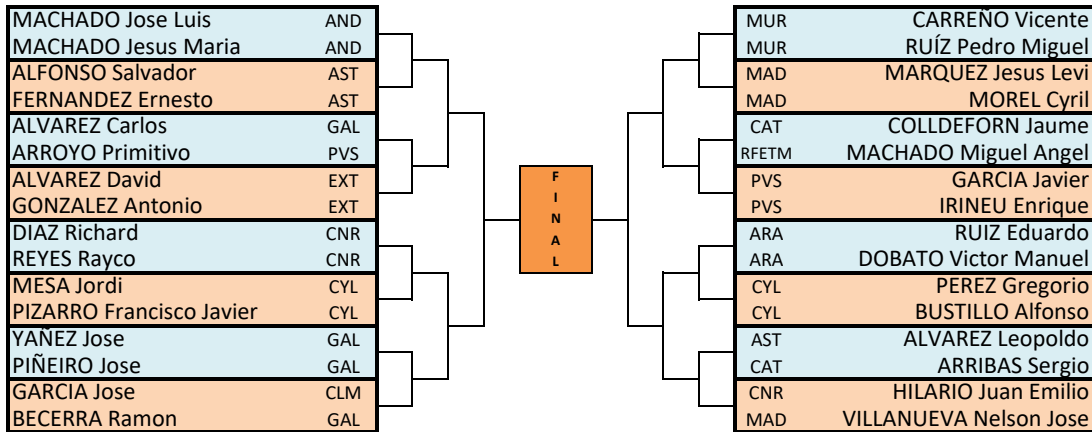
| | |
|---|---|
| MACHADO Jose Luis | AND |
| MACHADO Jesus Maria | AND |
| ALFONSO Salvador | AST |
| FERNANDEZ Ernesto | AST |
| ALVAREZ Carlos | GAL |
| ARROYO Primitivo | PVS |
| ALVAREZ David | EXT |
| GONZALEZ Antonio | EXT |
| DIAZ Richard | CNR |
| REYES Rayco | CNR |
| MESA Jordi | CYL |
| PIZARRO Francisco Javier | CYL |
| YAÑEZ Jose | GAL |
| PIÑEIRO Jose | GAL |
| GARCIA Jose | CLM |
| BECERRA Ramon | GAL |

FINAL

| | |
|---|---|
| MUR | CARREÑO Vicente |
| MUR | RUÍZ Pedro Miguel |
| MAD | MARQUEZ Jesus Levi |
| MAD | MOREL Cyril |
| CAT | COLLDEFORN Jaume |
| RFETM | MACHADO Miguel Angel |
| PVS | GARCIA Javier |
| PVS | IRINEU Enrique |
| ARA | RUIZ Eduardo |
| ARA | DOBATO Victor Manuel |
| CYL | PEREZ Gregorio |
| CYL | BUSTILLO Alfonso |
| AST | ALVAREZ Leopoldo |
| CAT | ARRIBAS Sergio |
| CNR | HILARIO Juan Emilio |
| MAD | VILLANUEVA Nelson Jose |